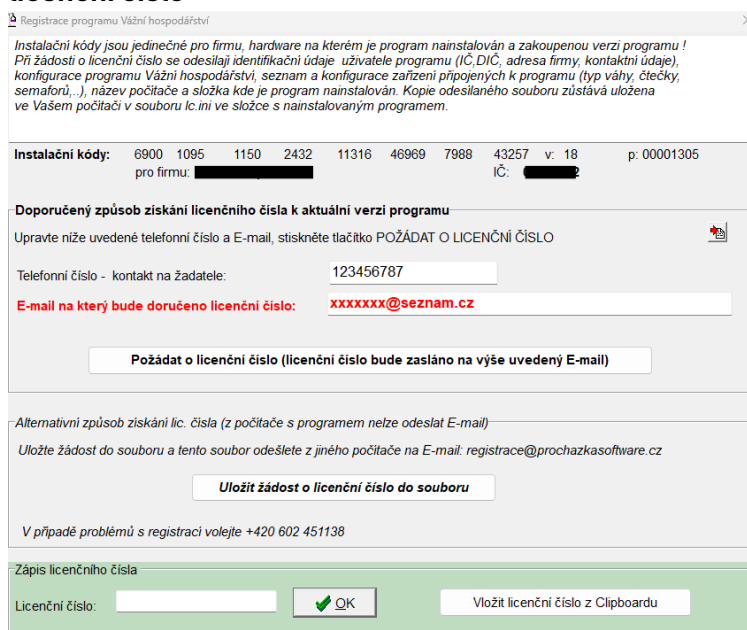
Registrace programu Vážní hospodářství

Instalační kódy jsou jedinečné pro firmu, hardware na kterém je program nainstalován a zakoupenou verzi programu ! Při žádosti o licenční číslo se odesílají identifikační údaje uživatele programu (IČ,DIČ, adresa firmy, kontaktní údaje), konfigurace programu Vážní hospodářství, seznam a konfigurace zařízení připojených k programu (typ váhy, čtečky, semaforů,..), název počítače a složka kde je program nainstalován. Kopie odesílaného souboru zůstává uložena ve Vašem počítači v souboru lc.ini ve složce s nainstalovaným programem.

Instalační kódy: 6900 1095 1150 2432 11316 46969 7988 43257 v: 18 p: 00001305
pro firmu: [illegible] IČ: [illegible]

Doporučený způsob získání licenčního čísla k aktuální verzi programu

Upravte níže uvedené telefonní číslo a E-mail, stiskněte tlačítko POŽÁDAT O LICENČNÍ ČÍSLO

Telefonní číslo - kontakt na žadatele: 123456787

E-mail na který bude doručeno licenční číslo: xxxxxxx@seznam.cz

Požádat o licenční číslo (licenční číslo bude zasláno na výše uvedený E-mail)

Alternativní způsob získání lic. čísla (z počítače s programem nelze odeslat E-mail)

Uložte žádost do souboru a tento soubor odešlete z jiného počítače na E-mail: registrace@prochazkasoftware.cz

Uložit žádost o licenční číslo do souboru

V případě problémů s registrací volejte +420 602 451138

Zápis licenčního čísla

Licenční číslo:

OK

Vložit licenční číslo z Clipboardu